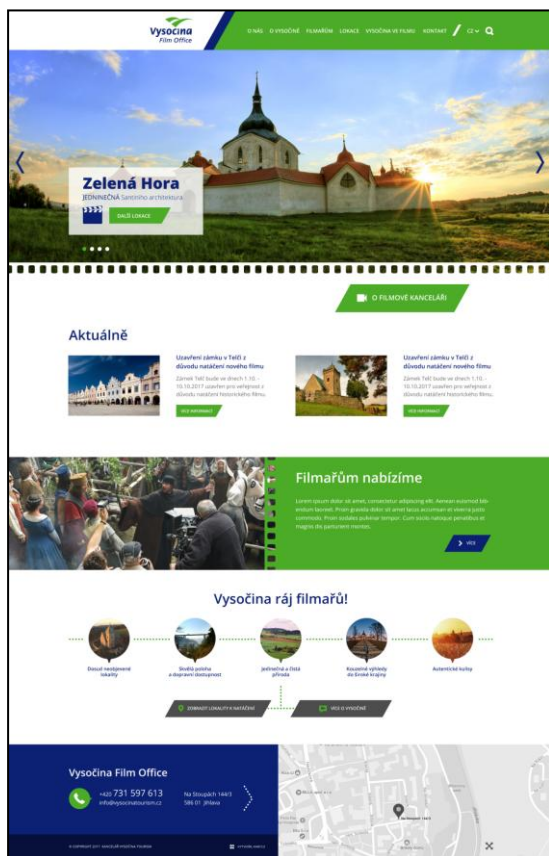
Vysočina Film Office

O NÁS O VYSOČINĚ FILMAŘŮM LOKACE VYSOČINA VE FILMU KONTAKT CZ

Zelená Hora
JEDINEČNÁ Santiniho architektura
DALŠÍ LOKACE

O FILMOVÉ KANCELÁŘI

Aktuálně

Uzavření zámku v Telči z důvodu natáčení nového filmu
Zámek Telč bude ve dnech 1.10. - 10.10.2017 uzavřen pro veřejnost z důvodu natáčení historického filmu.
VÍCE INFORMACÍ

Uzavření zámku v Telči z důvodu natáčení nového filmu
Zámek Telč bude ve dnech 1.10. - 10.10.2017 uzavřen pro veřejnost z důvodu natáčení historického filmu.
VÍCE INFORMACÍ

Filmařům nabízíme
Lorem ipsum dolor sit amet, consectetur adipiscing elit. Aenean euismod bibendum laoreet. Proin gravida dolor sit amet lacus accumsan et viverra justo commodo. Proin sodales pulvinar tempor. Cum sociis natoque penatibus et magnis dis parturient montes.
VÍCE

Vysočina ráj filmařů!

Dosud neobjevené lokality
Skvělá poloha a dopravní dostupnost
Jedinečná a čistá příroda
Kouzelné výhledy do širokě krajiny
Autentické kulisy

ZOBRAZIT LOKALITY K NATÁČENÍ
VÍCE O VYSOČINĚ

Vysočina Film Office
+420 731 597 613
info@vysocinatourism.cz
Na Stoupách 144/3
586 01 Jihlava

© COPYRIGHT 2017 KANCELÁŘ VYSOČINA TOURISM
VYSOČINA
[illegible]